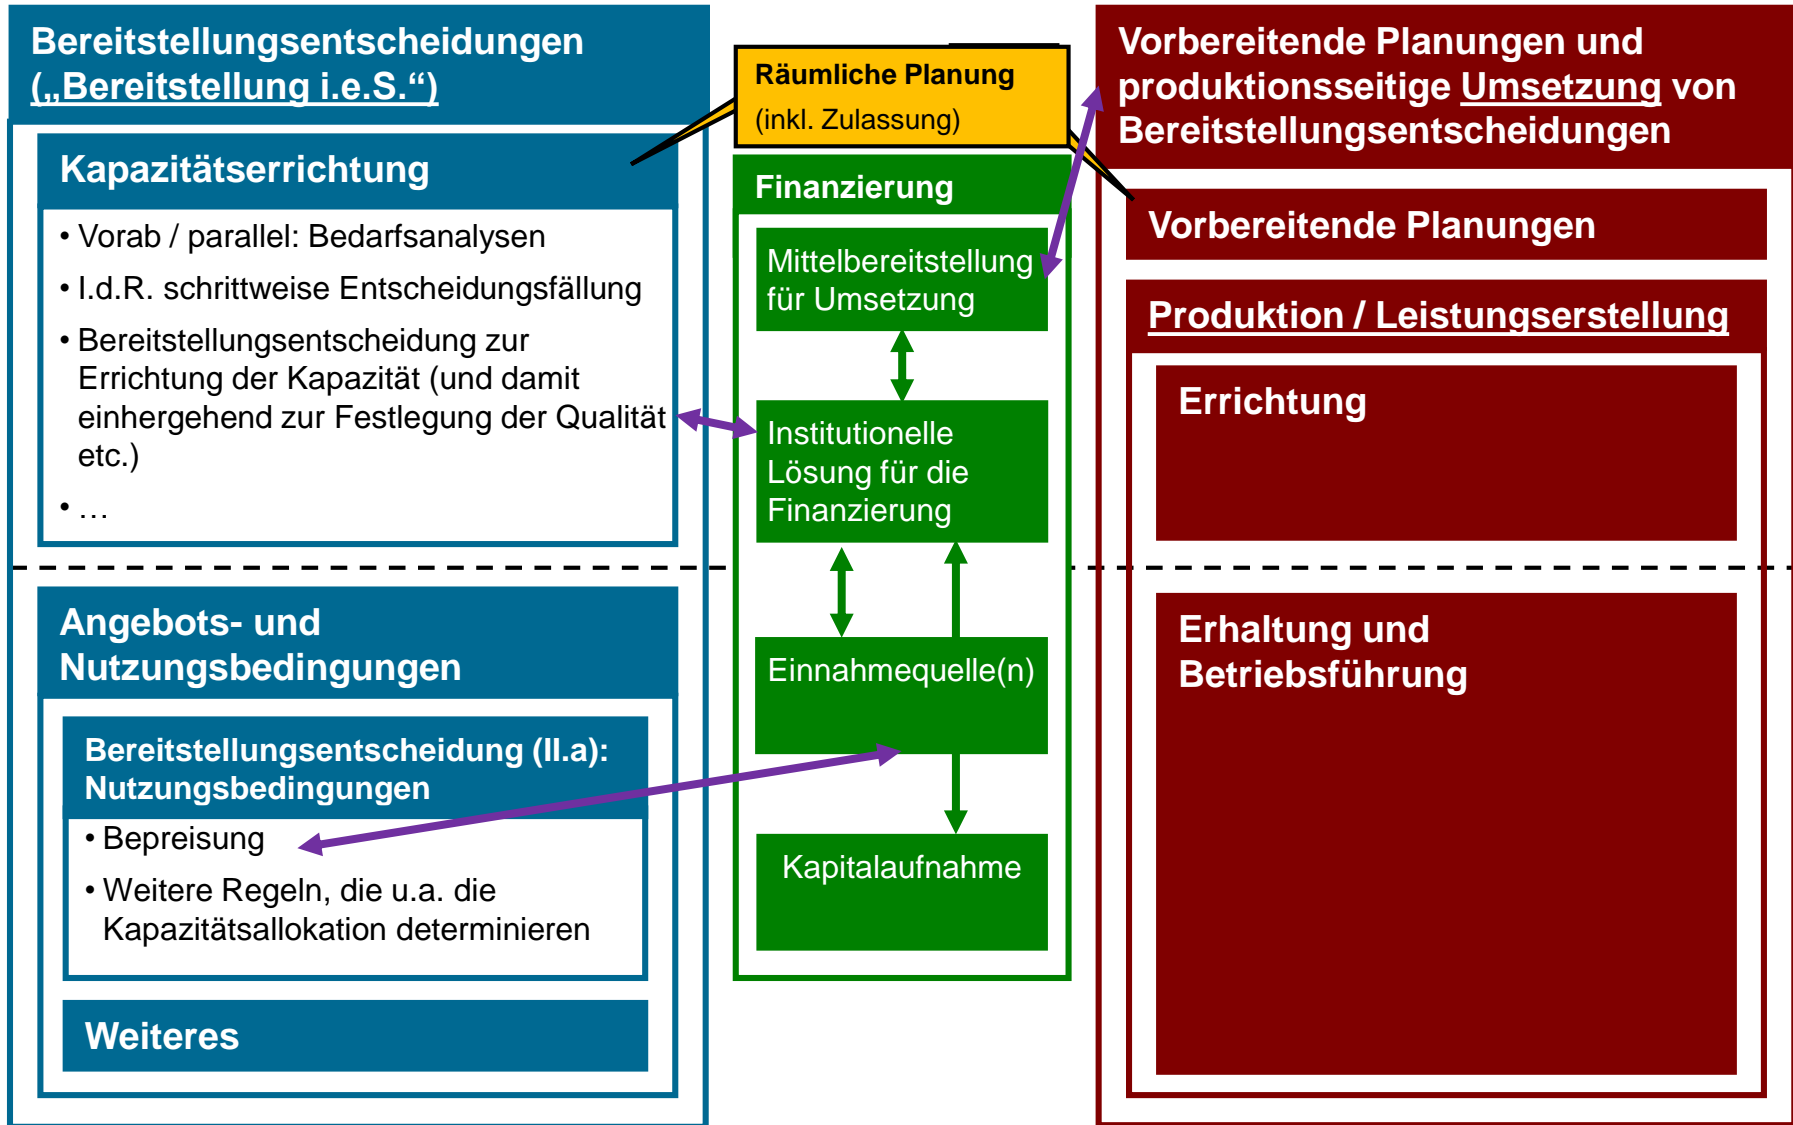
Bereitstellungsentscheidungen („Bereitstellung i.e.S.“)

Kapazitätserrichtung

• Vorab / parallel: Bedarfsanalysen
• I.d.R. schrittweise Entscheidungsfällung
• Bereitstellungsentscheidung zur Errichtung der Kapazität (und damit einhergehend zur Festlegung der Qualität etc.)
• …

Angebots- und Nutzungsbedingungen

Bereitstellungsentscheidung (II.a): Nutzungsbedingungen

• Bepreisung
• Weitere Regeln, die u.a. die Kapazitätsallokation determinieren

Weiteres

Räumliche Planung
(inkl. Zulassung)

Finanzierung

Mittelbereitstellung für Umsetzung

Institutionelle Lösung für die Finanzierung

Einnahmequelle(n)

Kapitalaufnahme

Vorbereitende Planungen und produktionsseitige Umsetzung von Bereitstellungsentscheidungen

Vorbereitende Planungen

Produktion / Leistungserstellung

Errichtung

Erhaltung und Betriebsführung